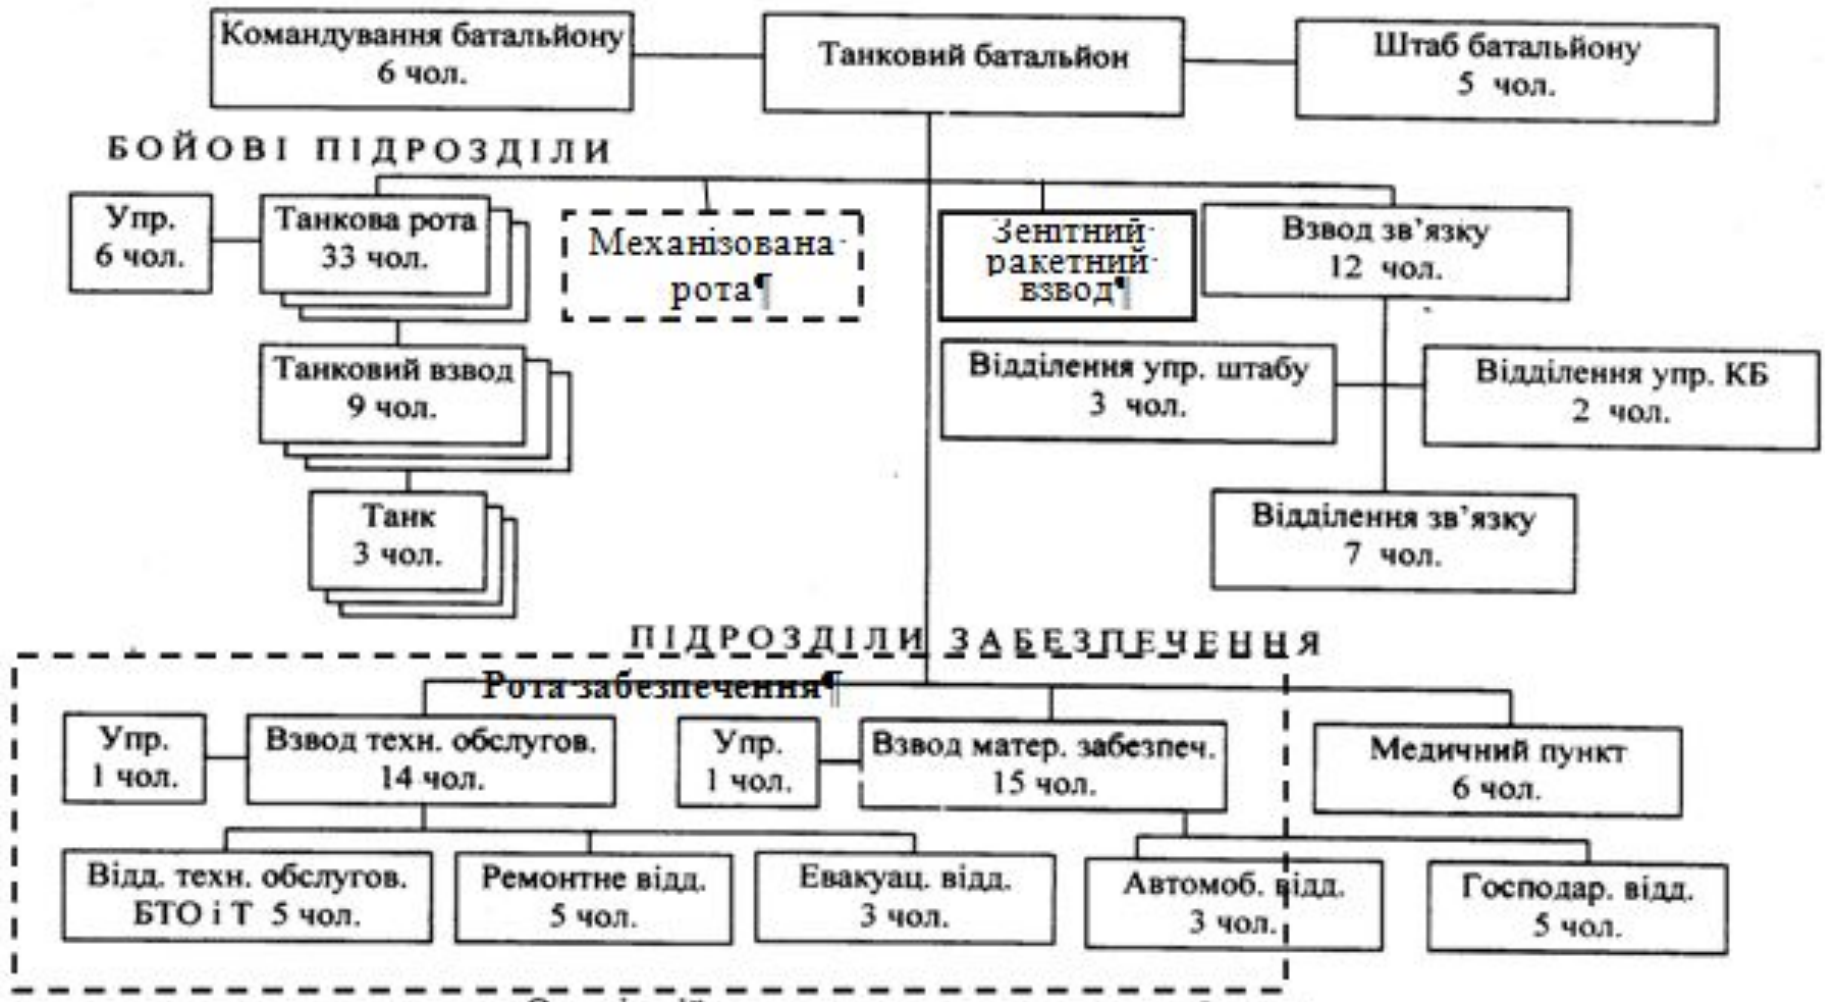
Командування батальйону
6 чол.

Танковий батальйон

Штаб батальйону
5 чол.

БОЙОВІ ПІДРОЗДІЛИ

Упр.
6 чол.

Танкова рота
33 чол.

Механізована рота¶

Зенітний ракетний взвод¶

Взвод зв'язку
12 чол.

Танковий взвод
9 чол.

Відділення упр. штабу
3 чол.

Відділення упр. КБ
2 чол.

Танк
3 чол.

Відділення зв'язку
7 чол.

ПІДРОЗДІЛИ ЗАБЕЗПЕЧЕННЯ

Рота забезпечення¶

Упр.
1 чол.

Взвод техн. обслугов.
14 чол.

Упр.
1 чол.

Взвод матер. забезпеч.
15 чол.

Медичний пункт
6 чол.

Відд. техн. обслугов.
БТО і Т 5 чол.

Ремонтне відд.
5 чол.

Евакуац. відд.
3 чол.

Автомоб. відд.
3 чол.

Господар. відд.
5 чол.

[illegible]